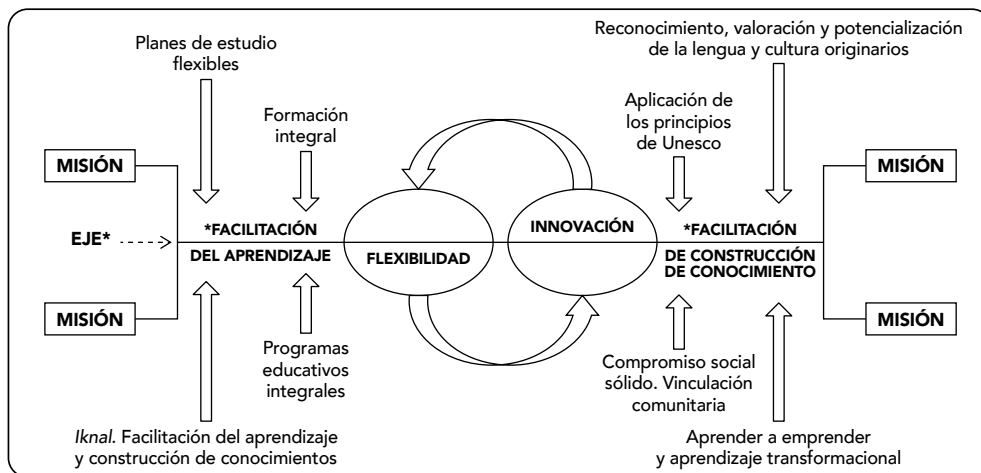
Planes de estudio flexibles

Formación integral

Reconocimiento, valoración y potencialización de la lengua y cultura originarios

Aplicación de los principios de Unesco

MISIÓN

MISIÓN

EJE*

*FACILITACIÓN DEL APRENDIZAJE

FLEXIBILIDAD

INNOVACIÓN

*FACILITACIÓN DE CONSTRUCCIÓN DE CONOCIMIENTO

MISIÓN

MISIÓN

Programas educativos integrales

Compromiso social sólido. Vinculación comunitaria

Iknal. Facilitación del aprendizaje y construcción de conocimientos

Aprender a emprender y aprendizaje transformacional